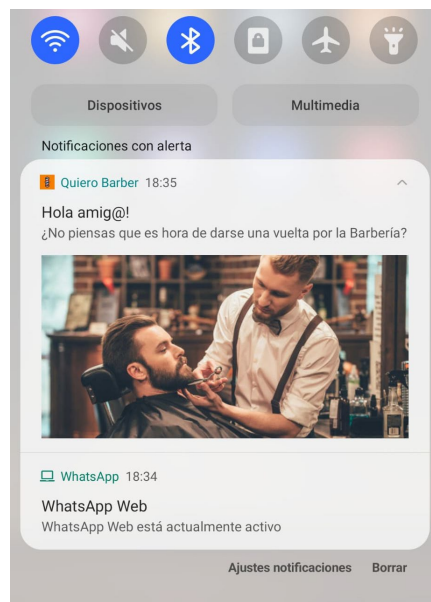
Dispositivos

Multimedia

Notificaciones con alerta

Quiero Barber 18:35

Hola amig@!

¿No piensas que es hora de darse una vuelta por la Barbería?

WhatsApp 18:34

WhatsApp Web

WhatsApp Web está actualmente activo

Ajustes notificaciones

Borrar